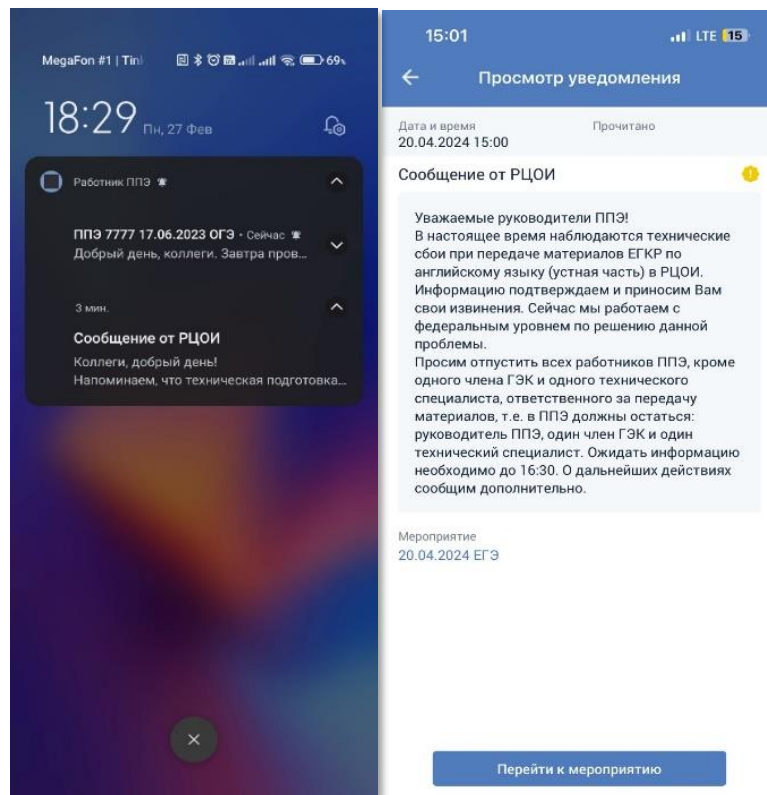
MegaFon #1 | Tin

69

18:29 Пн, 27 Фев

Работник ППЭ

ППЭ 7777 17.06.2023 ОГЭ • Сейчас
Добрый день, коллеги. Завтра пров...

3 мин.

Сообщение от РЦОИ
Коллеги, добрый день!
Напоминаем, что техническая подготовка...

×

15:01

LTE 15

←

Просмотр уведомления

Дата и время
20.04.2024 15:00

Прочитано

Сообщение от РЦОИ

Уважаемые руководители ППЭ!
В настоящее время наблюдаются технические сбои при передаче материалов ЕГКР по английскому языку (устная часть) в РЦОИ. Информацию подтверждаем и приносим Вам свои извинения. Сейчас мы работаем с федеральным уровнем по решению данной проблемы.
Просим отпустить всех работников ППЭ, кроме одного члена ГЭК и одного технического специалиста, ответственного за передачу материалов, т.е. в ППЭ должны остаться: руководитель ППЭ, один член ГЭК и один технический специалист. Ожидать информацию необходимо до 16:30. О дальнейших действиях сообщим дополнительно.

Мероприятие
20.04.2024 ЕГЭ

Перейти к мероприятию